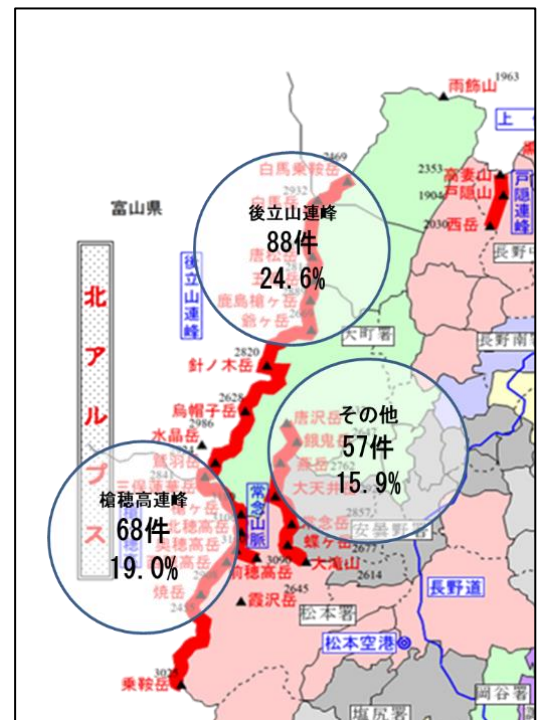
雨飾山
1963
上
高妻山
2353
戸隠山
1904
西岳
2030
戸隠連峰
長野
富山県
白馬乗鞍岳
2469
白馬岳
2932
唐松岳
鹿島槍ケ岳
鑓ケ岳
後立山連峰
88件
24.6%
後立山連峰
北アルプス
大町署
長野南
針ノ木岳
2820
烏帽子岳
2628
水晶岳
2986
鷲羽岳
三俣蓮華岳
唐沢岳
餓鬼岳
燕岳
大天井岳
その他
57件
15.9%
常念山脈
常念岳
蝶ケ岳
大滝山
2857
2677
2614
安曇野署
槍穂高連峰
68件
19.0%
北穂高岳
奥穂高岳
前穂高岳
焼岳
霞沢岳
2645
松本署
長野道
松本空港
乗鞍岳
3026
塩尻署
岡谷署